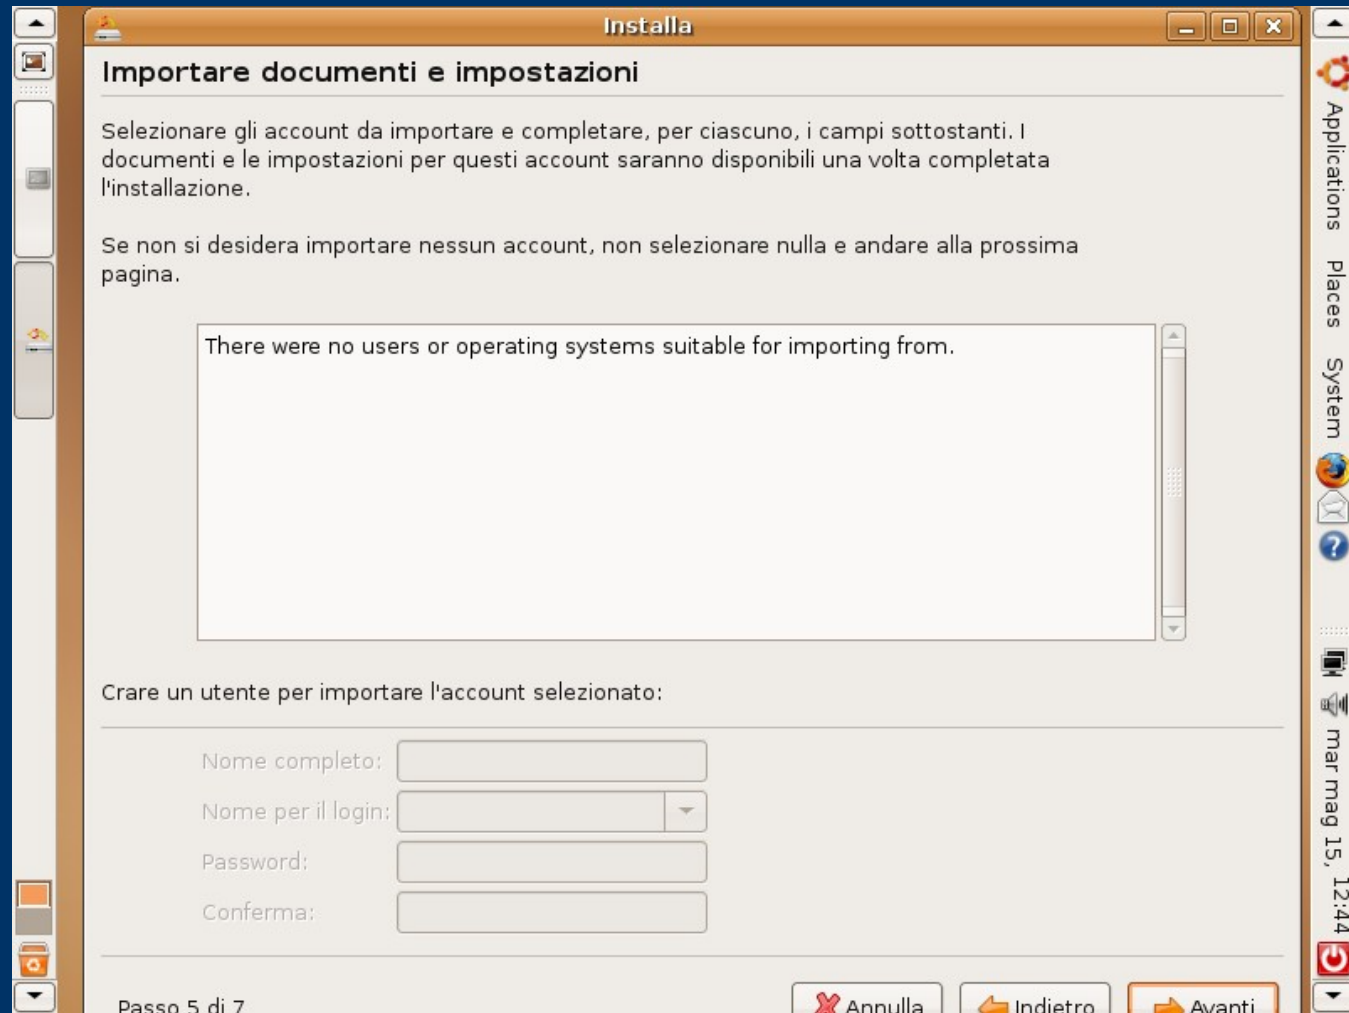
Installa

Importare documenti e impostazioni

Selezionare gli account da importare e completare, per ciascuno, i campi sottostanti. I documenti e le impostazioni per questi account saranno disponibili una volta completata l'installazione.

Se non si desidera importare nessun account, non selezionare nulla e andare alla prossima pagina.

There were no users or operating systems suitable for importing from.

Crare un utente per importare l'account selezionato:

Nome completo:
Nome per il login:
Password:
Conferma:

Passo 5 di 7

Annulla
Indietro
Avanti

Applications Places System

mar mag 15, 12:44